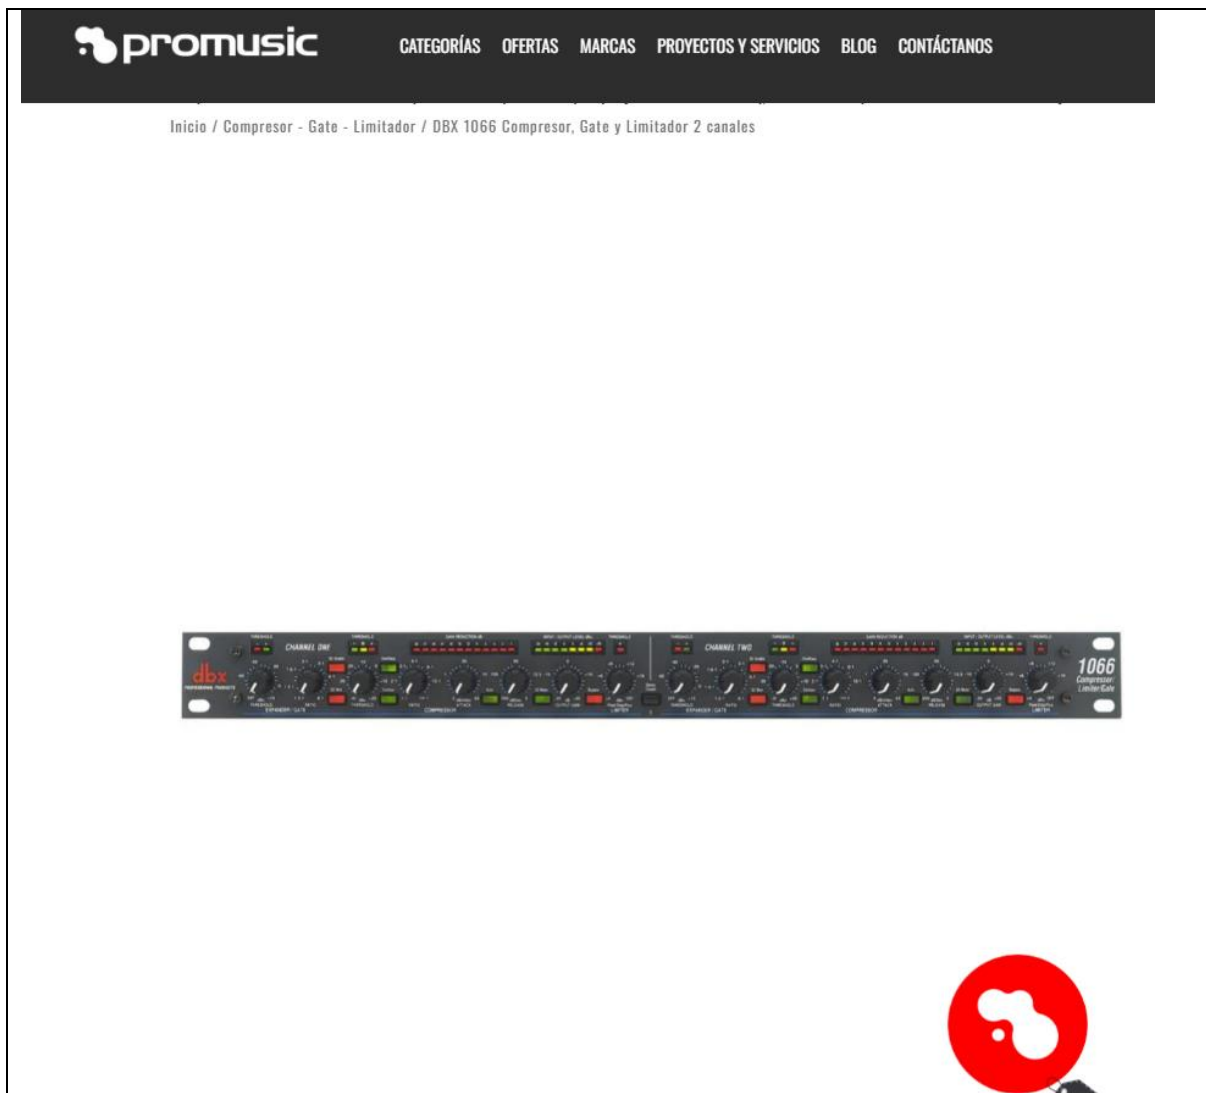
promusic

CATEGORÍAS OFERTAS MARCAS PROYECTOS Y SERVICIOS BLOG CONTÁCTANOS

Inicio / Compresor - Gate - Limitador / DBX 1066 Compresor, Gate y Limitador 2 canales

CHANNEL ONE

CHANNEL TWO

dbx

1066
Compressor/ Limiter/Gate

EXPANDER / GATE

COMPRESSOR

LIMITER